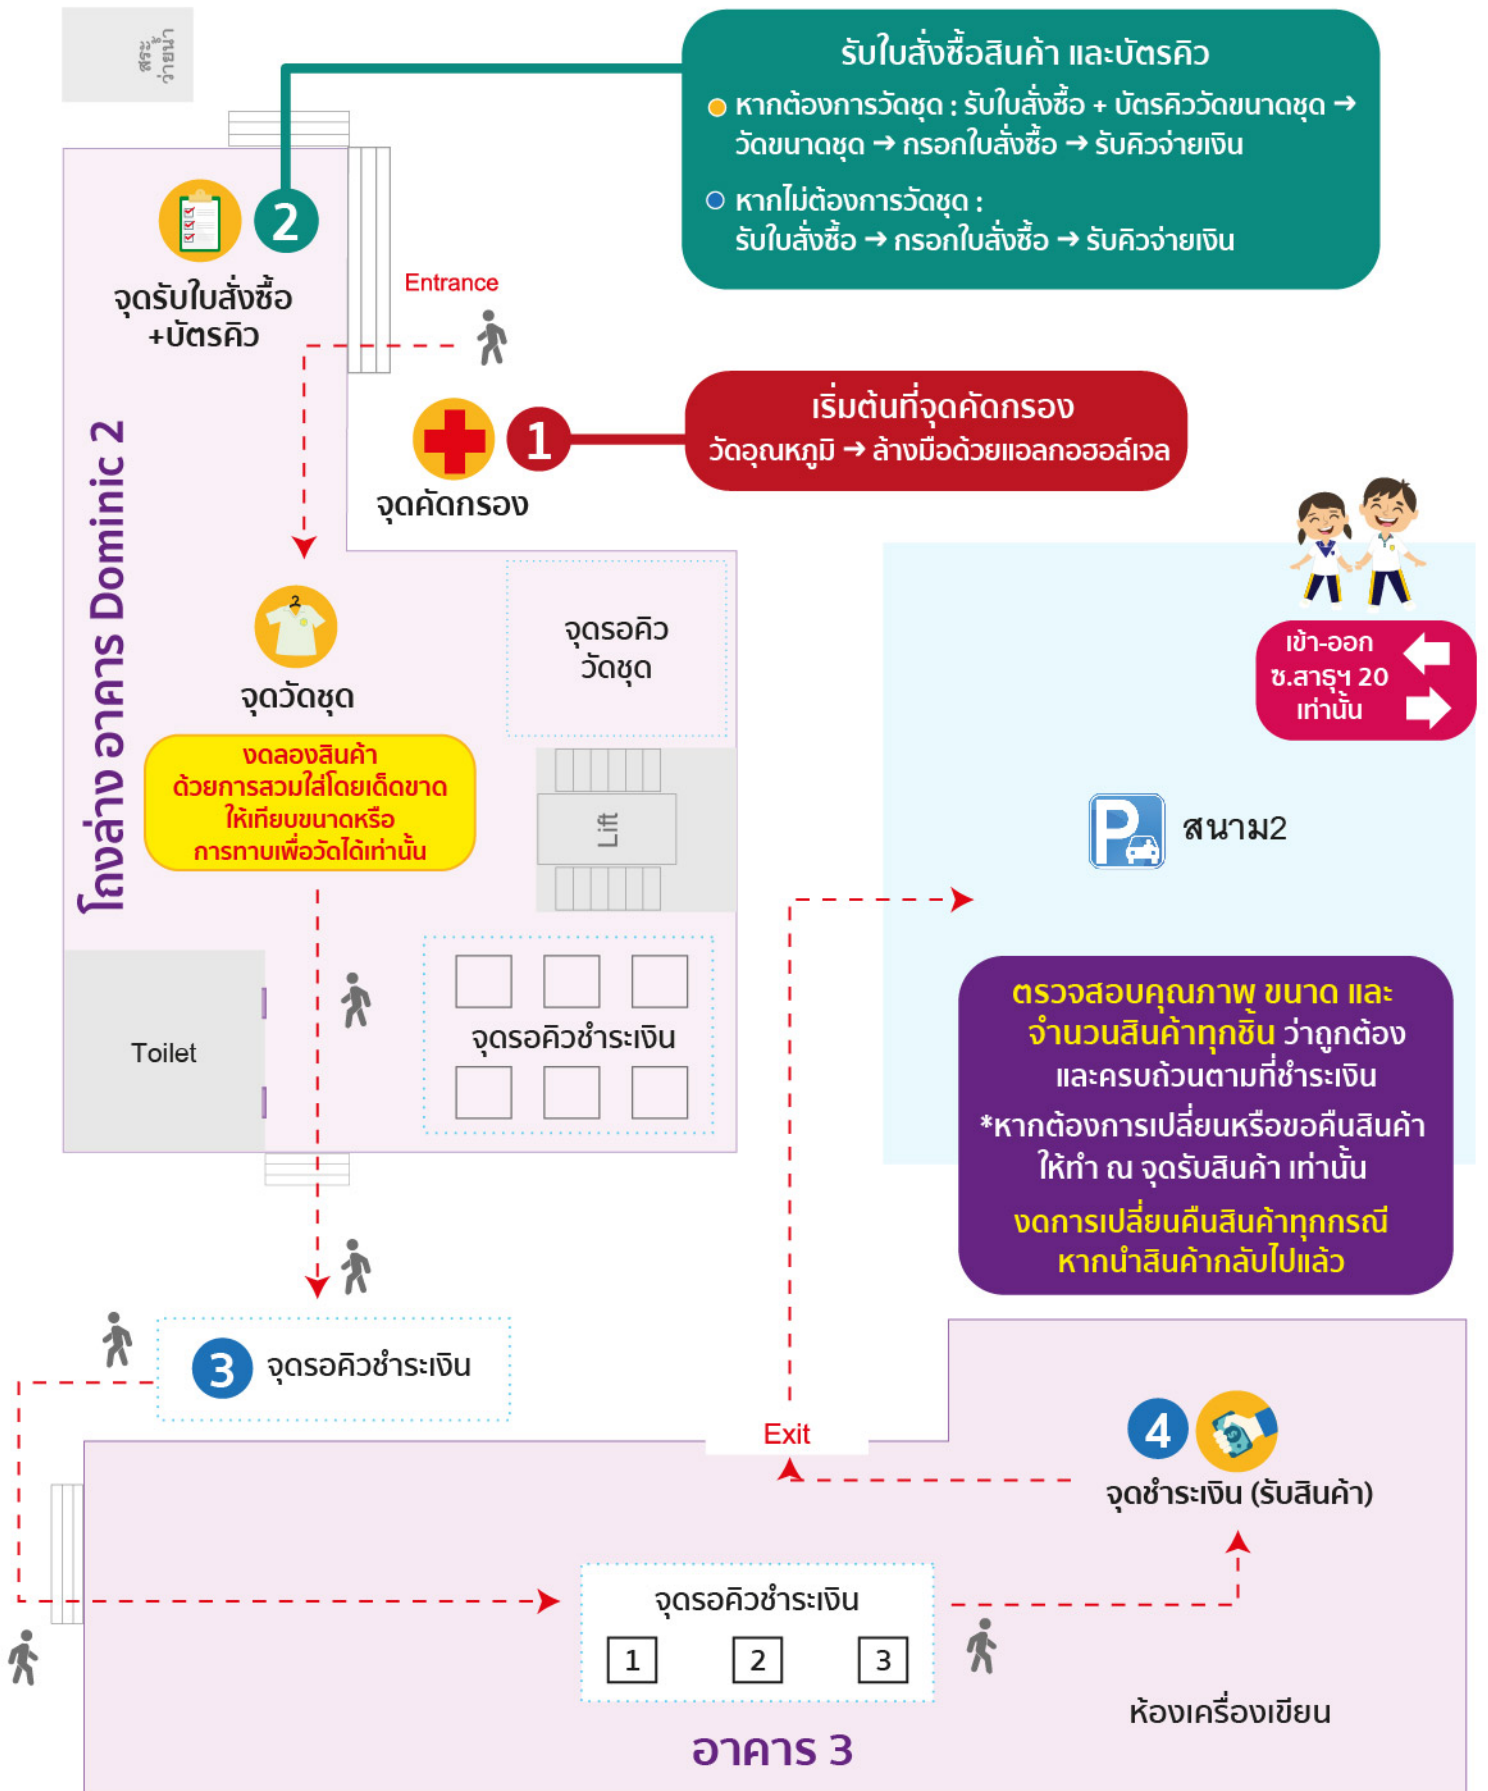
สระว่ายน้ำ

รับใบสั่งซื้อสินค้า และบัตรคิว
หากต้องการวัดชุด : รับใบสั่งซื้อ + บัตรคิววัดขนาดชุด → วัดขนาดชุด → กรอกใบสั่งซื้อ → รับคิวจ่ายเงิน
หากไม่ต้องการวัดชุด : รับใบสั่งซื้อ → กรอกใบสั่งซื้อ → รับคิวจ่ายเงิน

2
จุดรับใบสั่งซื้อ +บัตรคิว

Entrance

1
จุดคัดกรอง

เริ่มต้นที่จุดคัดกรอง
วัดอุณหภูมิ → ล้างมือด้วยแอลกอฮอล์เจล

โถงล่าง อาคาร Dominic 2

จุดวัดชุด

จุดรอคิว วัดชุด

งดลองสินค้า ด้วยการสวมใส่โดยเด็ดขาด ให้เทียบขนาดหรือ การทาบเพื่อวัดได้เท่านั้น

Lift

เข้า-ออก ซ.สาธุฯ 20 เท่านั้น

สนาม2

จุดรอคิวชำระเงิน

Toilet

ตรวจสอบคุณภาพ ขนาด และ จำนวนสินค้าทุกชิ้น ว่าถูกต้อง และครบถ้วนตามที่ชำระเงิน
*หากต้องการเปลี่ยนหรือขอคืนสินค้า ให้ทำ ณ จุดรับสินค้า เท่านั้น
งดการเปลี่ยนคืนสินค้าทุกกรณี หากนำสินค้ากลับไปแล้ว

3
จุดรอคิวชำระเงิน

Exit

4
จุดชำระเงิน (รับสินค้า)

จุดรอคิวชำระเงิน
1 2 3

ห้องเครื่องเขียน

อาคาร 3